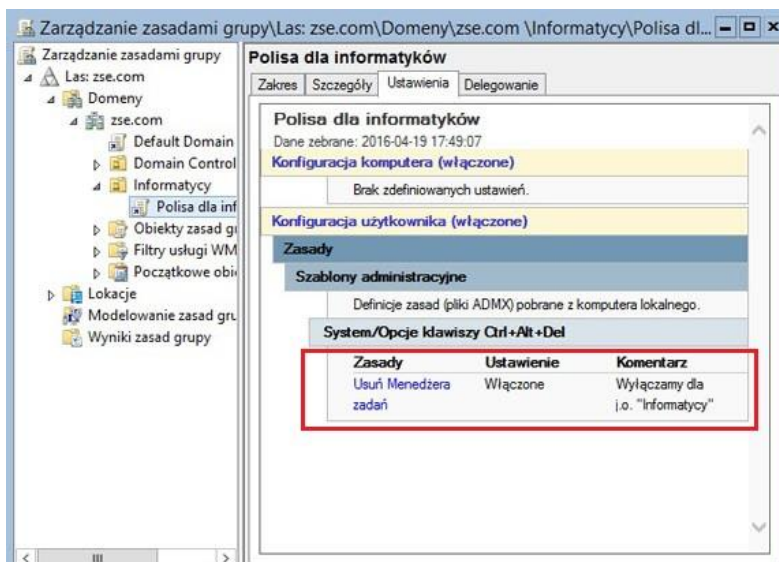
Zarządzanie zasadami grupy\Las: zse.com\Domeny\zse.com \Informatycy\Polisa dl...

Zarządzanie zasadami grupy
Las: zse.com
Domeny
zse.com
Default Domain
Domain Control
Informatycy
Polisa dla inf
Obiekty zasad gi
Filtry usługi WM
Początkowe obi
Lokacje
Modelowanie zasad gru
Wyniki zasad grupy

Polisa dla informatyków

Zakres | Szczegóły | Ustawienia | Delegowanie

Polisa dla informatyków
Dane zebrane: 2016-04-19 17:49:07

Konfiguracja komputera (włączone)
Brak zdefiniowanych ustawień.

Konfiguracja użytkownika (włączone)
Zasady
Szablony administracyjne
Definicje zasad (pliki ADMX) pobrane z komputera lokalnego.
System/Opcje klawiszy Ctrl+Alt+Del

| Zasady | Ustawienie | Komentarz |
|---|---|---|
| Usuń Menedżera zadań | Włączone | Wyłączamy dla j.o. "Informatycy" |